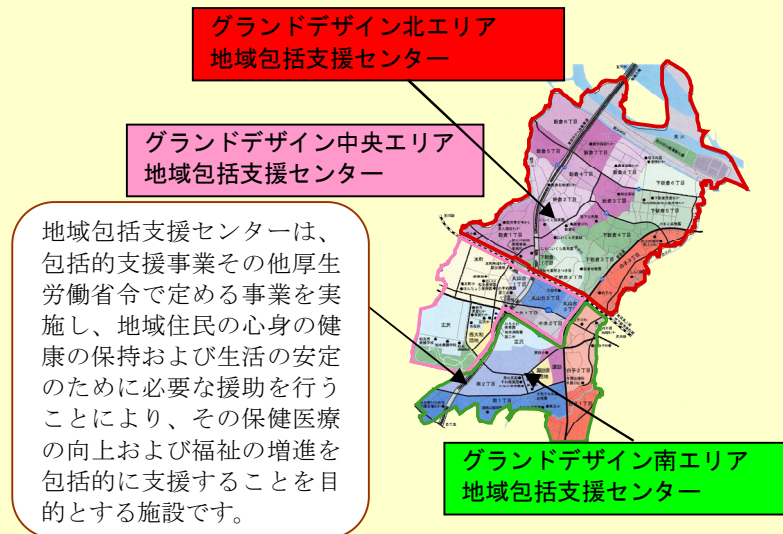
グランドデザイン北エリア
地域包括支援センター

グランドデザイン中央エリア
地域包括支援センター

地域包括支援センターは、包括的支援事業その他厚生労働省令で定める事業を実施し、地域住民の心身の健康の保持および生活の安定のために必要な援助を行うことにより、その保健医療の向上および福祉の増進を包括的に支援することを目的とする施設です。

グランドデザイン南エリア
地域包括支援センター